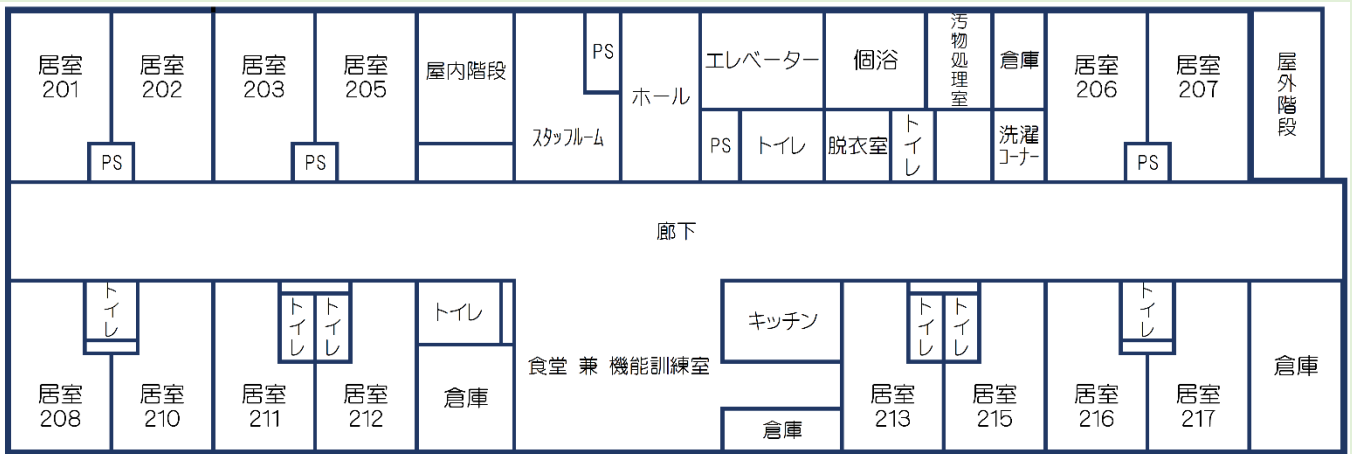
居室 201

居室 202

PS

居室 203

居室 205

PS

屋内階段

スタッフルーム

PS

ホール

エレベーター

PS

トイレ

個浴

脱衣室

トイレ

汚物処理室

倉庫

洗濯コーナー

居室 206

居室 207

PS

屋外階段

廊下

トイレ

居室 208

居室 210

トイレ

トイレ

居室 211

居室 212

トイレ

倉庫

食堂 兼 機能訓練室

キッチン

倉庫

トイレ

トイレ

居室 213

居室 215

トイレ

居室 216

居室 217

倉庫